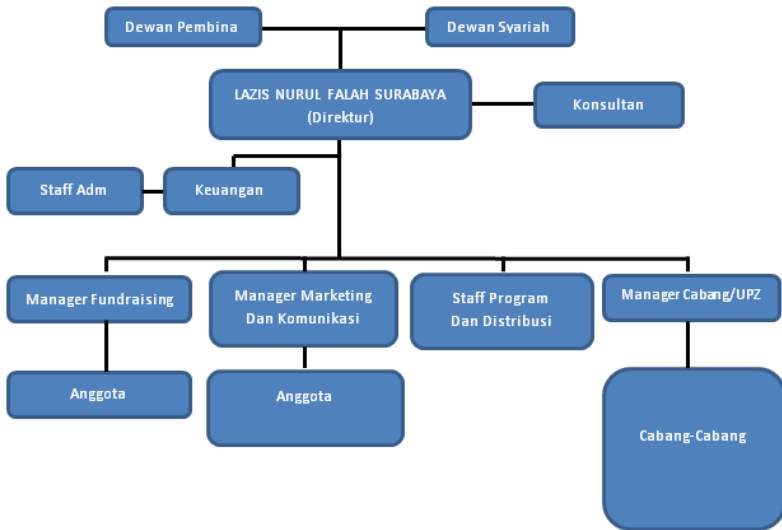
Dewan Pembina

Dewan Syariah

LAZIS NURUL FALAH SURABAYA
(Direktur)

Konsultan

Staff Adm

Keuangan

Manager Fundraising

Manager Marketing Dan Komunikasi

Staff Program Dan Distribusi

Manager Cabang/UPZ

Anggota

Anggota

Cabang-Cabang